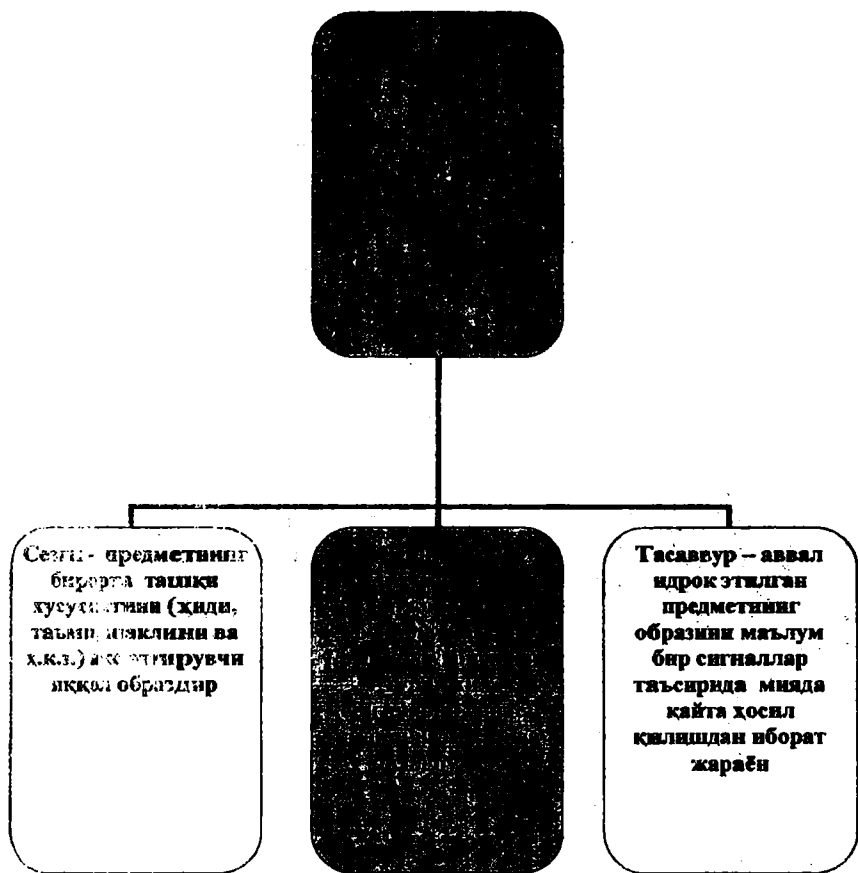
Сезги - предметнинг бирорта ташқи хусусиятини (ҳиди, таъми, шаклини ва х.к.з.) акс эттирувчи яққол образдир

Тасаввур – аввал идрок этилган предметнинг образини маълум бир сигналлар таъсирида мияда қайта ҳосил қилишдан иборат жараён